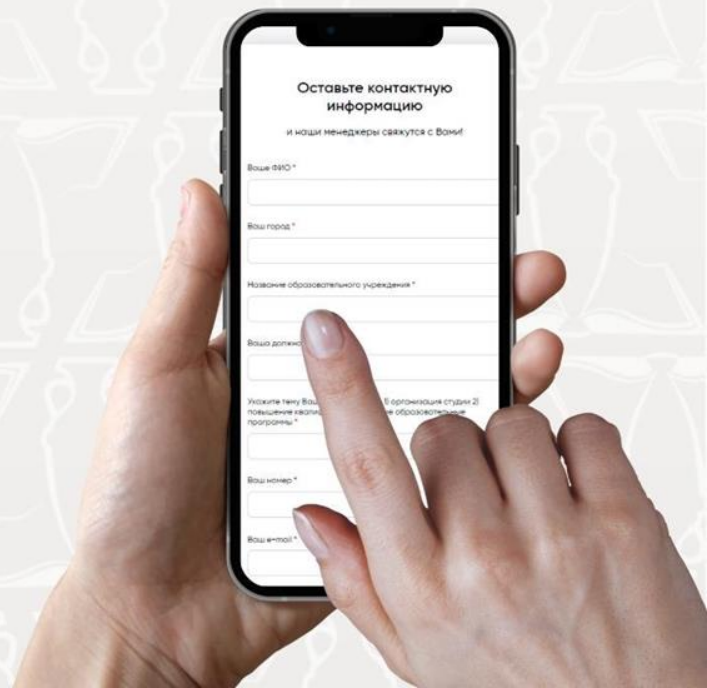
Оставьте контактную информацию

и наши менеджеры свяжутся с Вами!

Ваше ФИО *

Ваш город *

Название образовательного учреждения *

Ваша должно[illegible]

Укажите тему Ваш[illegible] 1) организация студии 2) повышение квали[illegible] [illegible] образовательные программы *

Ваш номер *

Ваш e-mail *